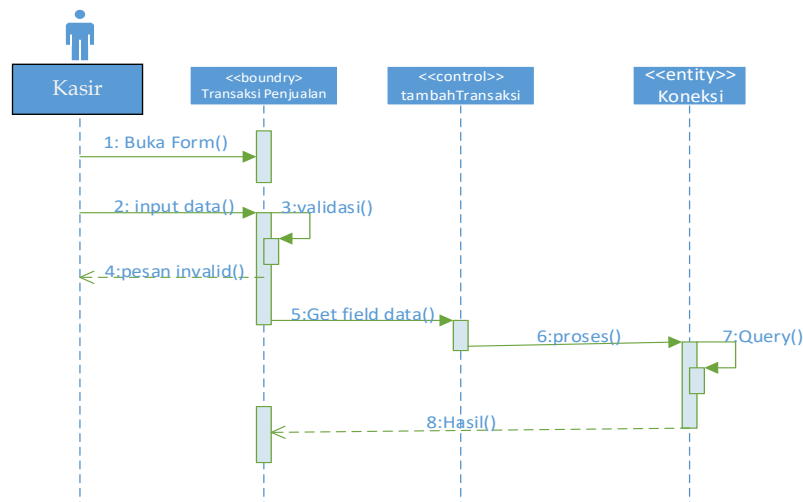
Kasir

<<boundry>>
Transaksi Penjualan

<<control>>
tambahTransaksi

<<entity>>
Koneksi

1: Buka Form()

2: input data()

3:validasi()

4:pesan invalid()

5:Get field data()

6:proses()

7:Query()

8:Hasil()